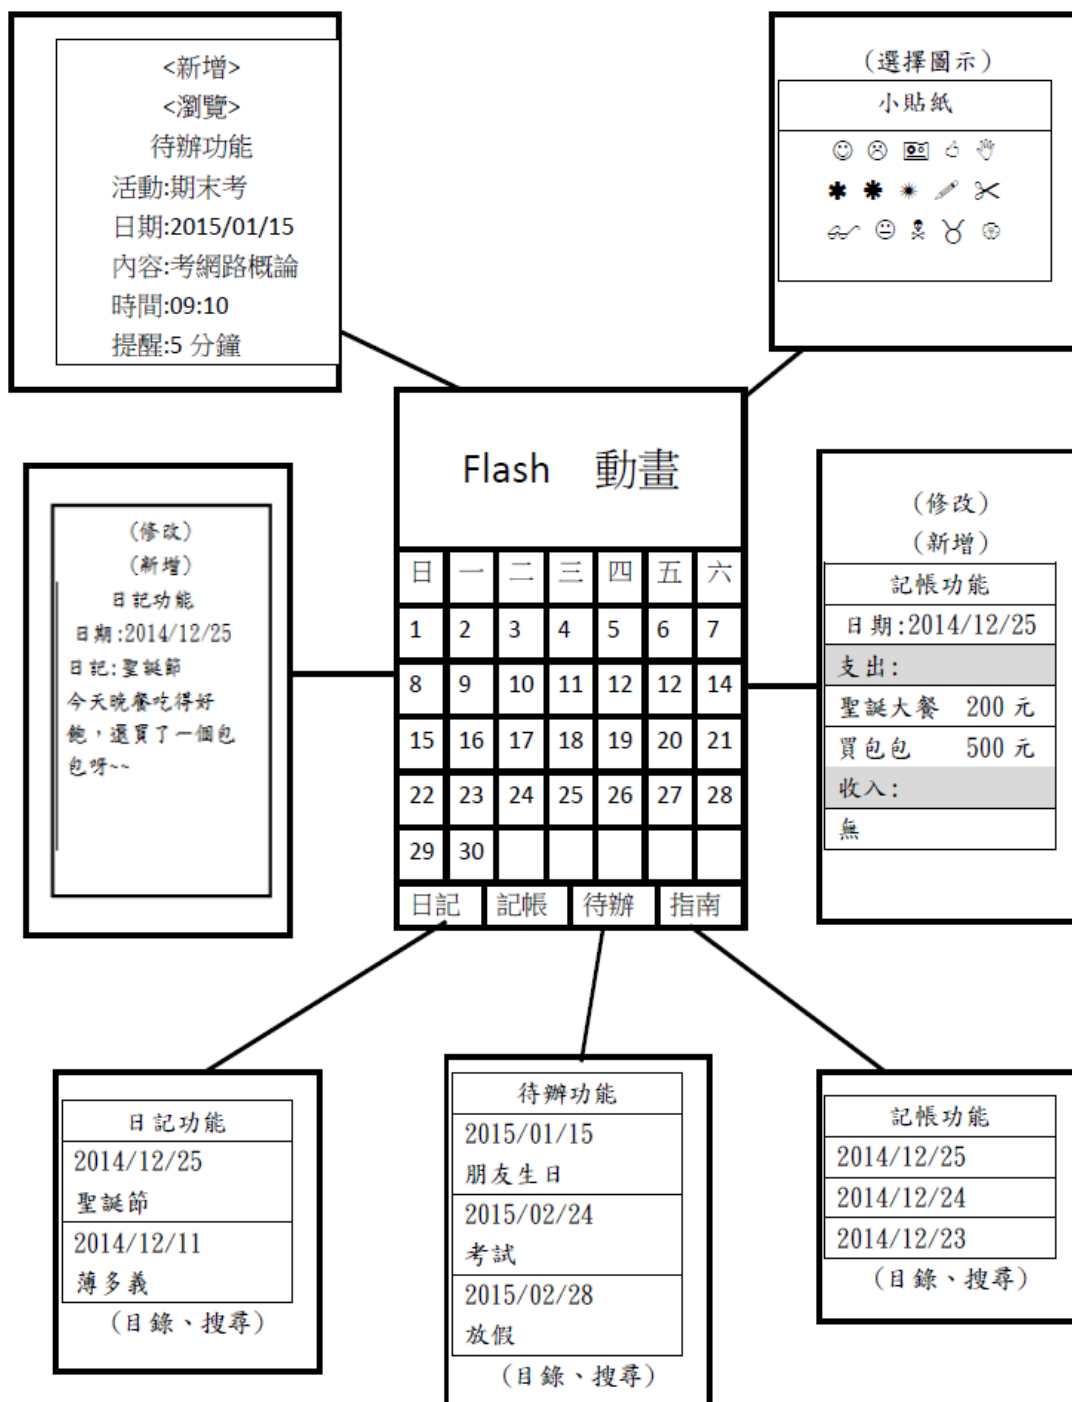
<新增>
<瀏覽>
待辦功能
活動:期末考
日期:2015/01/15
內容:考網路概論
時間:09:10
提醒:5 分鐘

(選擇圖示)
小貼紙

Flash 動畫

| 日 | 一 | 二 | 三 | 四 | 五 | 六 |
|---|---|---|---|---|---|---|
| 1 | 2 | 3 | 4 | 5 | 6 | 7 |
| 8 | 9 | 10 | 11 | 12 | 12 | 14 |
| 15 | 16 | 17 | 18 | 19 | 20 | 21 |
| 22 | 23 | 24 | 25 | 26 | 27 | 28 |
| 29 | 30 | | | | | |

日記 記帳 待辦 指南

(修改)
(新增)
日記功能
日期:2014/12/25
日記:聖誕節
今天晚餐吃得好飽，還買了一個包包呀~~

(修改)
(新增)
記帳功能
日期:2014/12/25
支出:
聖誕大餐 200 元
買包包 500 元
收入:
無

日記功能
2014/12/25
聖誕節
2014/12/11
薄多義
(目錄、搜尋)

待辦功能
2015/01/15
朋友生日
2015/02/24
考試
2015/02/28
放假
(目錄、搜尋)

記帳功能
2014/12/25
2014/12/24
2014/12/23
(目錄、搜尋)